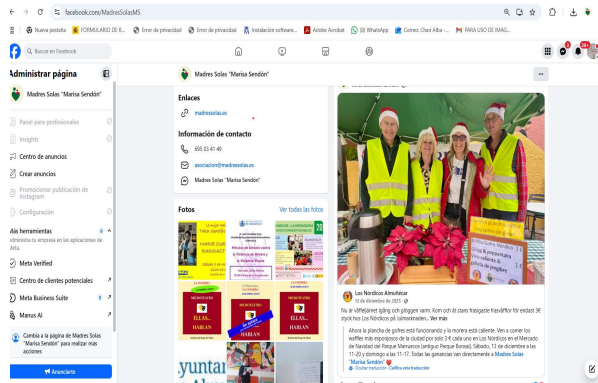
facebook.com/MadresSolasMS

Nueva pestaña | FORMULARIO DE R... | Error de privacidad | Error de privacidad | Instalación software... | Adobe Acrobat | (8) WhatsApp | Correo: Chani Alba - ... | PARA USO DE IMAG...

Buscar en Facebook

Administrar página

Madres Solas "Marisa Sendón"

Panel para profesionales

Insights

Centro de anuncios

Crear anuncios

Promocionar publicación de Instagram

Configuración

Más herramientas
Administra tu empresa en las aplicaciones de Meta.

Meta Verified

Centro de clientes potenciales

Meta Business Suite

Manus AI

Cambia a la página de Madres Solas "Marisa Sendón" para realizar más acciones

Anunciarte

Madres Solas "Marisa Sendón"

Enlaces

madressolas.es

Información de contacto

695 03 41 40

asociacion@madressolas.es

Madres Solas "Marisa Sendón"

Fotos

Ver todas las fotos

ELLAS... HABLAN

ELLAS... HABLAN

Los Nórdicos Almuñécar
15 de diciembre de 2025

Nu är våffeljärnet igång och glöggen varm. Kom och ät stans fraiigaste fravåfflor för endast 3€ styck hos Los Nórdicos på julmarknaden... Ver más

Ahora la plancha de gofres está funcionando y la morera está caliente. Ven a comer los waffles más esponjosos de la ciudad por solo 3 € cada uno en Los Nórdicos en el Mercado de Navidad del Parque Marsueco (antiguo Parque Bonsai). Sábado, 13 de diciembre a las 11-20 y domingo a las 11-17. Todas las ganancias van directamente a Madres Solas "Marisa Sendón"

Ocultar traducción · Califica esta traducción